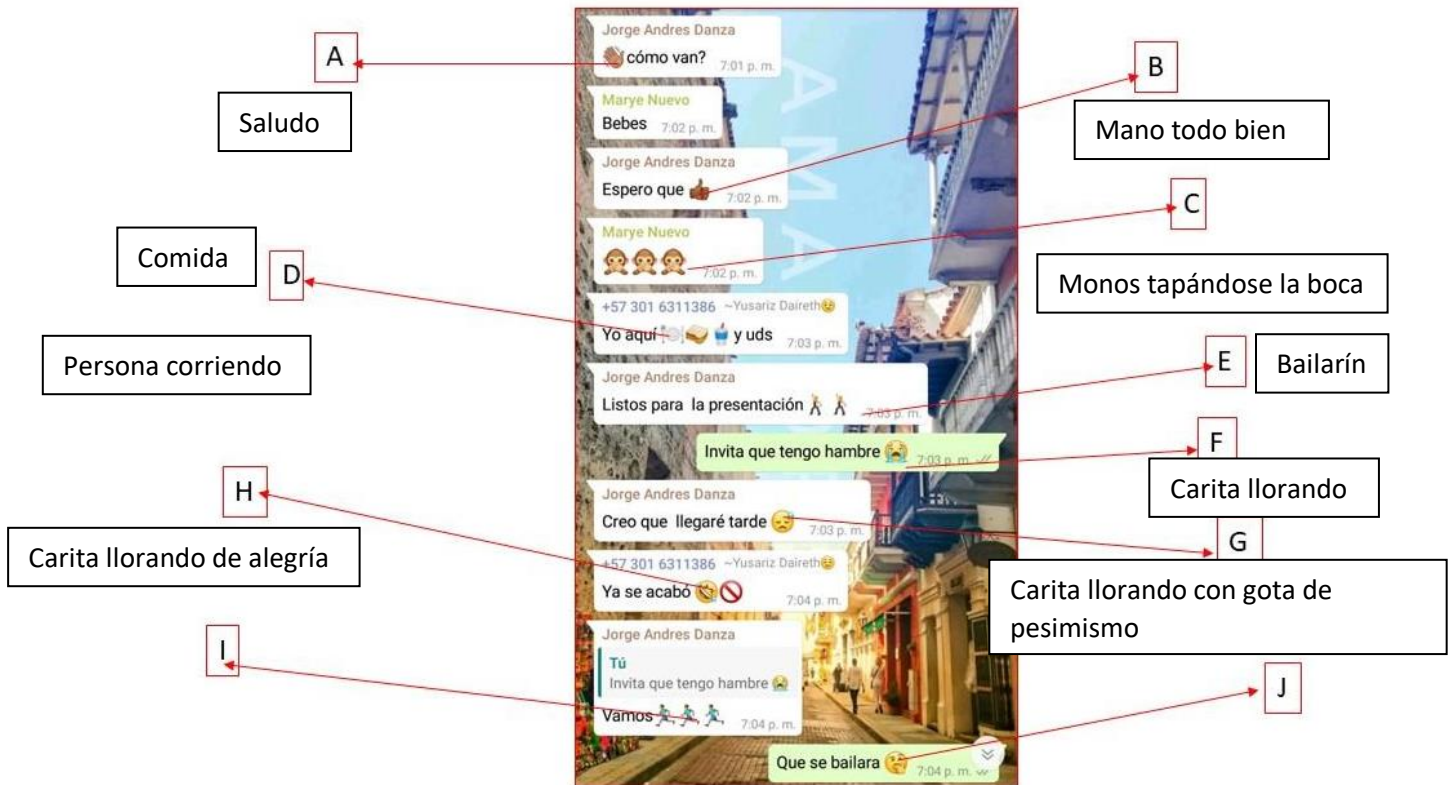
Jorge Andres Danza
👏 cómo van? 7:01 p. m.

A

Saludo

Marye Nuevo
Bebes 7:02 p. m.

B

Mano todo bien

Jorge Andres Danza
Espero que 👍 7:02 p. m.

C

Marye Nuevo
🙊🙊🙊 7:02 p. m.

Comida

D

Monos tapándose la boca

+57 301 6311386 ~Yusariz Daireth😉
Yo aquí 🍽️🥪🥤 y uds 7:03 p. m.

Persona corriendo

E

Bailarín

Jorge Andres Danza
Listos para la presentación 💃💃 7:03 p. m.

Invita que tengo hambre 😭 7:03 p. m.

F

Carita llorando

H

Jorge Andres Danza
Creo que llegaré tarde 😥 7:03 p. m.

Carita llorando de alegría

G

+57 301 6311386 ~Yusariz Daireth😉
Ya se acabó 😂🚫 7:04 p. m.

Carita llorando con gota de pesimismo

I

Jorge Andres Danza
Tú
Invita que tengo hambre 😭
Vamos 🏃🏃🏃 7:04 p. m.

J

Que se bailara 😘 7:04 p. m.